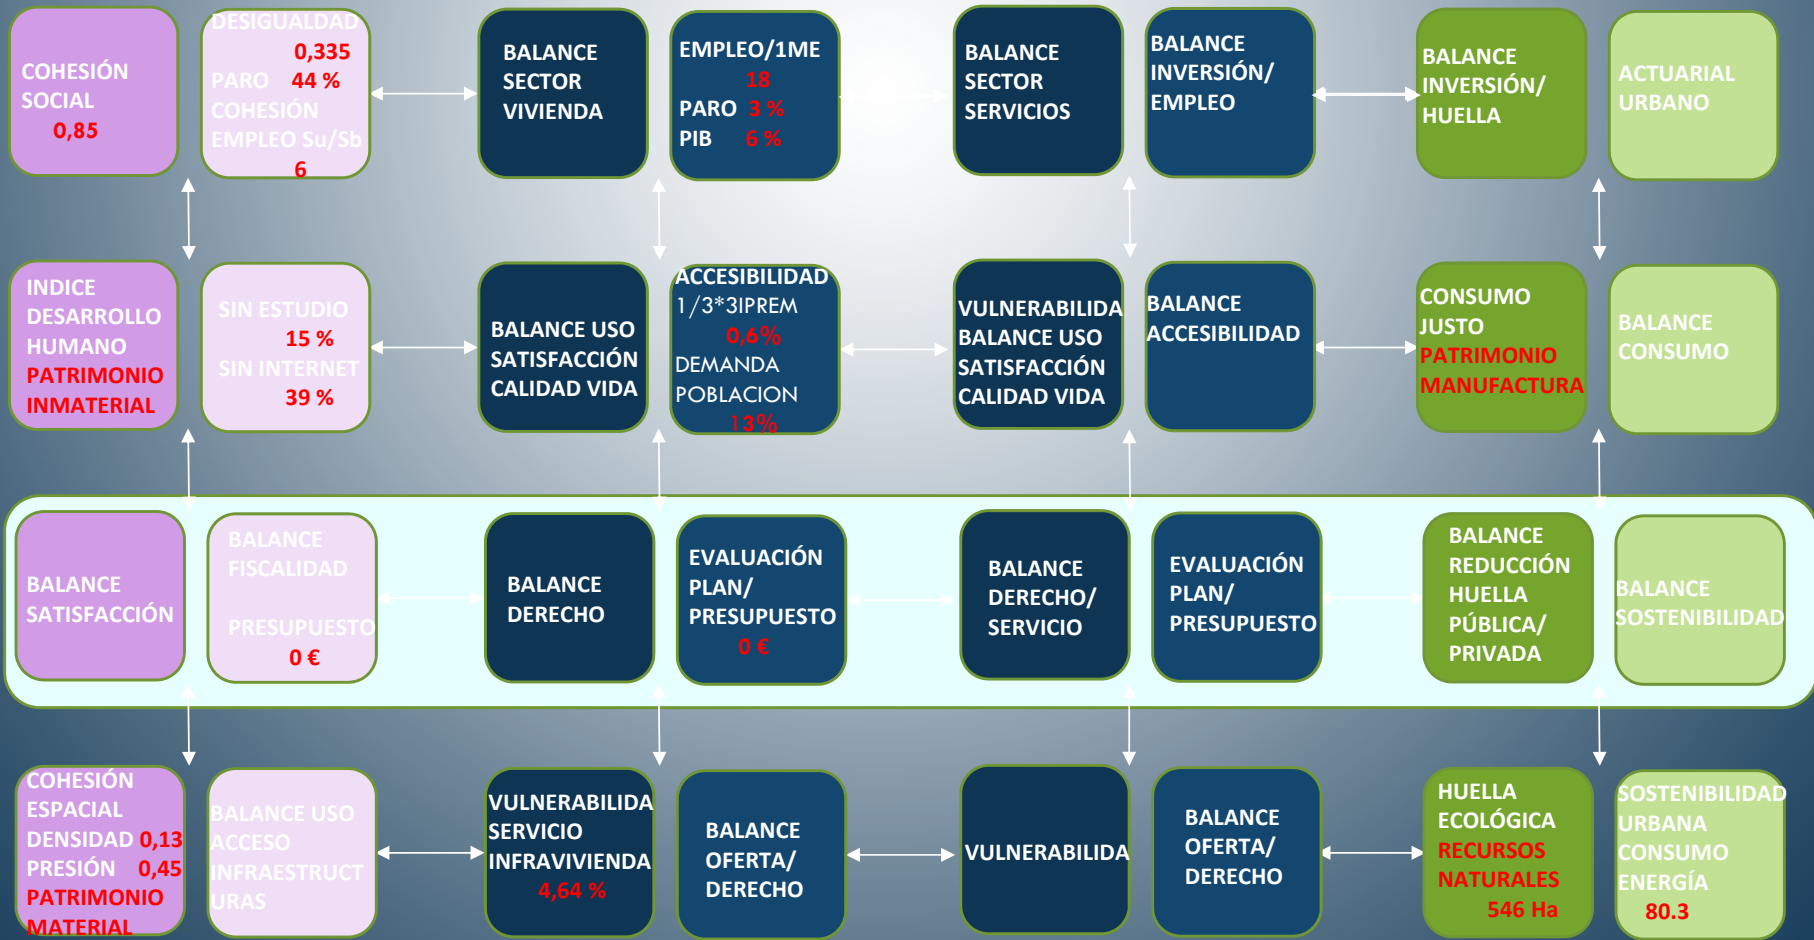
COHESIÓN SOCIAL
0,85

DESIGUALDAD
0,335
PARO 44 %
COHESIÓN EMPLEO Su/Sb
6

BALANCE SECTOR VIVIENDA

EMPLEO/1ME
18
PARO 3 %
PIB 6 %

BALANCE SECTOR SERVICIOS

BALANCE INVERSIÓN/ EMPLEO

BALANCE INVERSIÓN/ HUELLA

ACTUARIAL URBANO

INDICE DESARROLLO HUMANO
PATRIMONIO INMATERIAL

SIN ESTUDIO
15 %
SIN INTERNET
39 %

BALANCE USO SATISFACCIÓN CALIDAD VIDA

ACCESIBILIDAD
1/3*3IPREM
0,6%
DEMANDA POBLACION
13%

VULNERABILIDA BALANCE USO SATISFACCIÓN CALIDAD VIDA

BALANCE ACCESIBILIDAD

CONSUMO JUSTO
PATRIMONIO MANUFACTURA

BALANCE CONSUMO

BALANCE SATISFACCIÓN

BALANCE FISCALIDAD
PRESUPUESTO
0 €

BALANCE DERECHO

EVALUACIÓN PLAN/ PRESUPUESTO
0 €

BALANCE DERECHO/ SERVICIO

EVALUACIÓN PLAN/ PRESUPUESTO

BALANCE REDUCCIÓN HUELLA PÚBLICA/ PRIVADA

BALANCE SOSTENIBILIDAD

COHESIÓN ESPACIAL
DENSIDAD 0,13
PRESIÓN 0,45
PATRIMONIO MATERIAL

BALANCE USO ACCESO INFRAESTRUCTURAS

VULNERABILIDA SERVICIO INFRAVIVIENDA
4,64 %

BALANCE OFERTA/ DERECHO

VULNERABILIDA

BALANCE OFERTA/ DERECHO

HUELLA ECOLÓGICA
RECURSOS NATURALES
546 Ha

SOSTENIBILIDAD URBANA CONSUMO ENERGÍA
80.3